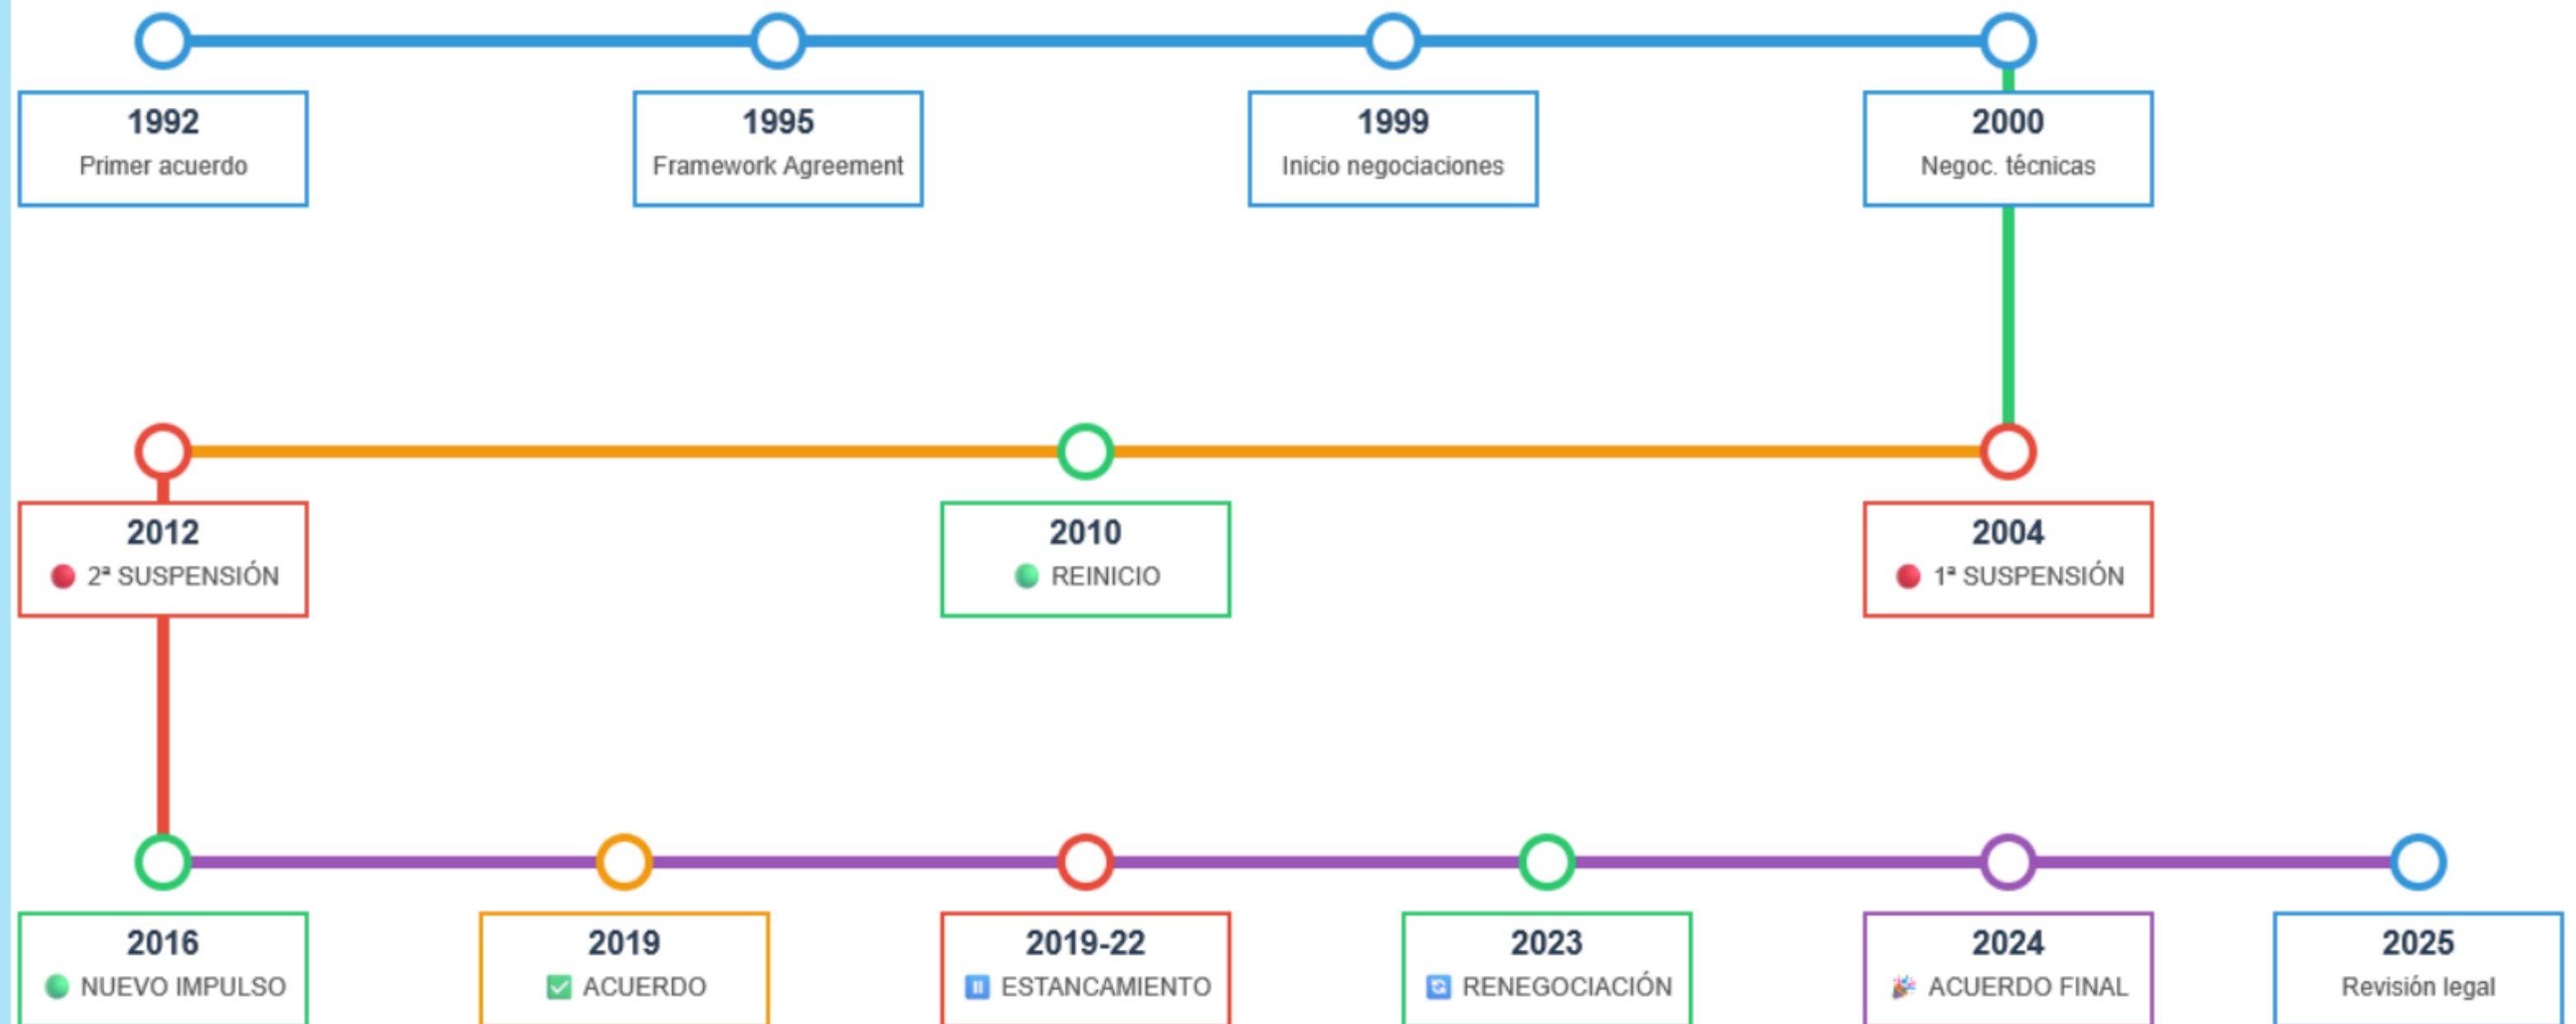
1992
Primer acuerdo

1995
Framework Agreement

1999
Inicio negociaciones

2000
Negoc. técnicas

2012
🔴 2ª SUSPENSIÓN

2010
🟢 REINICIO

2004
🔴 1ª SUSPENSIÓN

2016
🟢 NUEVO IMPULSO

2019
✅ ACUERDO

2019-22
⏸ ESTANCAMIENTO

2023
🔄 RENEGOCIACIÓN

2024
🎉 ACUERDO FINAL

2025
Revisión legal